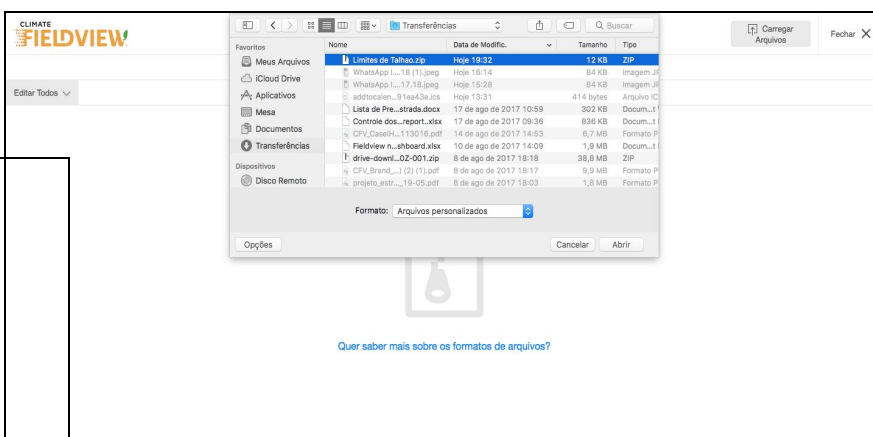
CLIMATE
FIELDVIEW

Carregar Arquivos

Fechar

Editar Todos

Transferências

Buscar

Favoritos
Meus Arquivos
iCloud Drive
Aplicativos
Mesa
Documentos
Transferências
Dispositivos
Disco Remoto

| Nome | Data de Modific. | Tamanho | Tipo |
|---|---|---|---|
| Limites de Talhao.zip | Hoje 19:32 | 12 KB | ZIP |
| WhatsApp I....18 (1).jpeg | Hoje 16:14 | 84 KB | Imagem JI |
| WhatsApp I....17.18.jpeg | Hoje 15:28 | 84 KB | Imagem JI |
| addtocalen...91ea43e.ics | Hoje 13:31 | 414 bytes | Arquivo IC |
| Lista de Pre...strada.docx | 17 de ago de 2017 10:59 | 302 KB | Docum...t |
| Controle dos...report.xlsx | 17 de ago de 2017 09:36 | 836 KB | Docum...t |
| CFV_CaseIH....113016.pdf | 14 de ago de 2017 14:53 | 6,7 MB | Formato P |
| Fieldview n...shboard.xlsx | 10 de ago de 2017 14:09 | 1,9 MB | Docum...t |
| drive-downl...0Z-001.zip | 8 de ago de 2017 18:18 | 38,8 MB | ZIP |
| CFV_Brand_...) (2) (1).pdf | 8 de ago de 2017 18:17 | 9,9 MB | Formato P |
| projeto_estr..._19-05.pdf | 8 de ago de 2017 18:03 | 1,8 MB | Formato P |

Formato: Arquivos personalizados

Opções

Cancelar

Abrir

Quer saber mais sobre os formatos de arquivos?